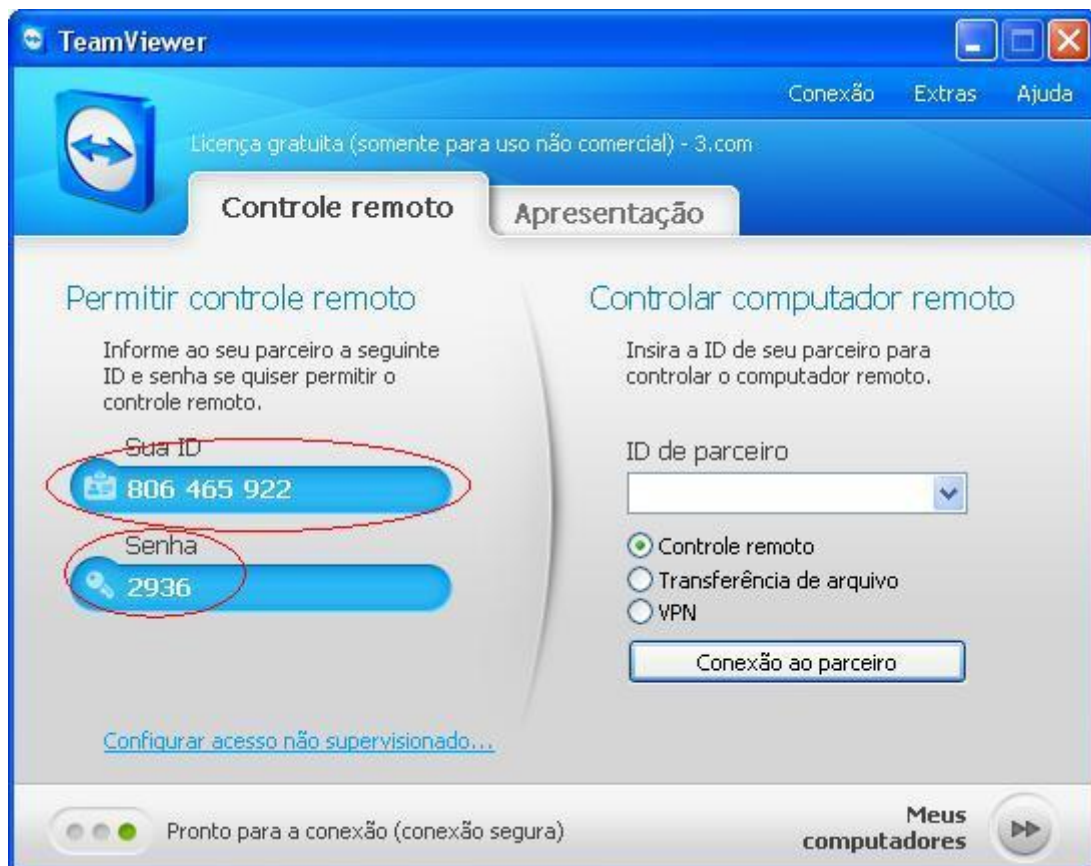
TeamViewer

Conexão Extras Ajuda

Licença gratuita (somente para uso não comercial) - 3.com

Controle remoto

Apresentação

Permitir controle remoto

Informe ao seu parceiro a seguinte ID e senha se quiser permitir o controle remoto.

Sua ID

806 465 922

Senha

2936

Configurar acesso não supervisionado...

Controlar computador remoto

Insira a ID de seu parceiro para controlar o computador remoto.

ID de parceiro

Controle remoto

Transferência de arquivo

VPN

Conexão ao parceiro

Pronto para a conexão (conexão segura)

Meus computadores